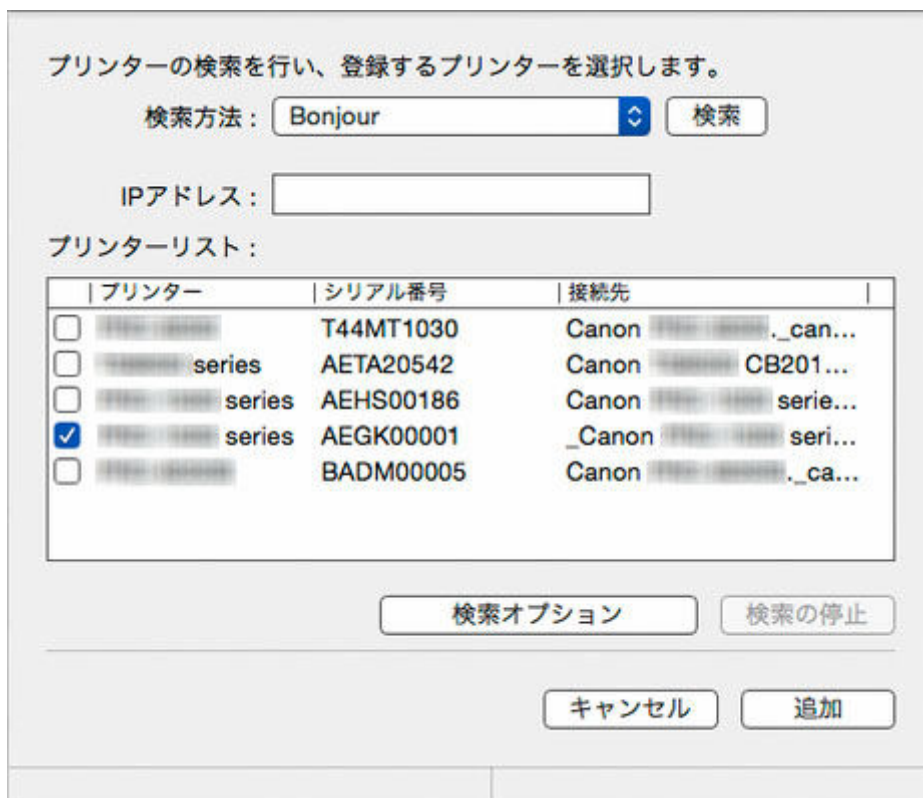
プリンターの検索を行い、登録するプリンターを選択します。

検索方法： Bonjour 検索

IPアドレス：

プリンターリスト：

| | プリンター | シリアル番号 | 接続先 |
|---|---|---|---|
| ☐ | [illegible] | T44MT1030 | Canon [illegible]._can... |
| ☐ | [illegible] series | AETA20542 | Canon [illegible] CB201... |
| ☐ | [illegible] series | AEHS00186 | Canon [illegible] serie... |
| ☑ | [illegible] series | AEGK00001 | _Canon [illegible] seri... |
| ☐ | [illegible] | BADM00005 | Canon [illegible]._ca... |

検索オプション 検索の停止

キャンセル 追加